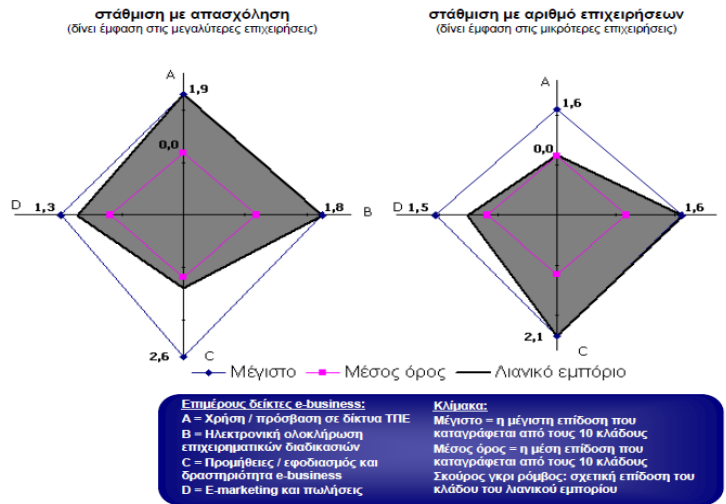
στάθμιση με απασχόληση
(δίνει έμφαση στις μεγαλύτερες επιχειρήσεις)

A
1,9
0,0
D 1,3
1,8 B
2,6 C

στάθμιση με αριθμό επιχειρήσεων
(δίνει έμφαση στις μικρότερες επιχειρήσεις)

A
1,6
0,0
D 1,5
1,6 B
2,1
C

Μέγιστο   Μέσος όρος   Λιανικό εμπόριο

Επιμέρους δείκτες e-business:
A = Χρήση / πρόσβαση σε δίκτυα ΤΠΕ
B = Ηλεκτρονική ολοκλήρωση επιχειρηματικών διαδικασιών
C = Προμήθειες / εφοδιασμός και δραστηριότητα e-business
D = E-marketing και πωλήσεις

Κλίμακα:
Μέγιστο = η μέγιστη επίδοση που καταγράφεται από τους 10 κλάδους
Μέσος όρος = η μέση επίδοση που καταγράφεται από τους 10 κλάδους
Σκούρος γκρι ρόμβος: σχετική επίδοση του κλάδου του λιανικού εμπορίου